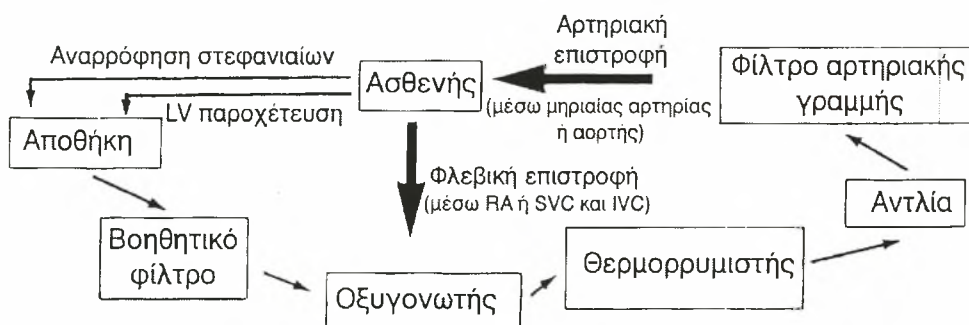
Αρτηριακή επιστροφή

Αναρρόφηση στεφανιαίων

Ασθενής

Φίλτρο αρτηριακής γραμμής

LV παροχέτευση

(μέσω μηριαίας αρτηρίας ή αορτής)

Αποθήκη

Φλεβική επιστροφή (μέσω RA ή SVC και IVC)

Αντλία

Βοηθητικό φίλτρο

Θερμορρυμιστής

Οξυγονωτής